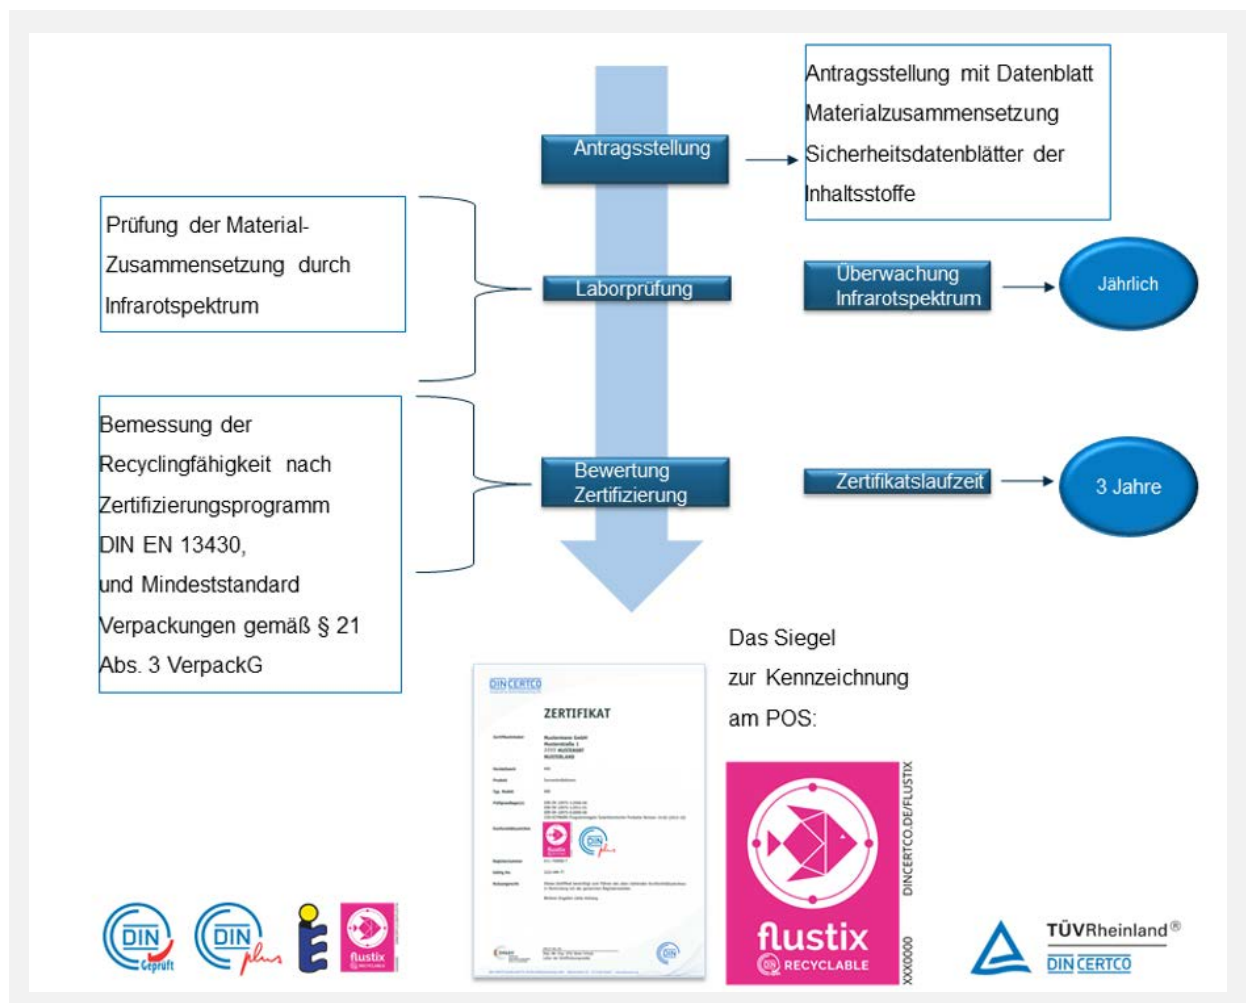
Antragsstellung

Antragsstellung mit Datenblatt Materialzusammensetzung Sicherheitsdatenblätter der Inhaltsstoffe

Prüfung der Material-Zusammensetzung durch Infrarotspektrum

Laborprüfung

Überwachung Infrarotspektrum

Jährlich

Bemessung der Recyclingfähigkeit nach Zertifizierungsprogramm DIN EN 13430, und Mindeststandard Verpackungen gemäß § 21 Abs. 3 VerpackG

Bewertung Zertifizierung

Zertifikatslaufzeit

3 Jahre

Das Siegel zur Kennzeichnung am POS:

DIN CERTCO

ZERTIFIKAT

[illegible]

DIN Geprüft

DIN plus

flustix RECYCLABLE

flustix

RECYCLABLE

DINCERTCO.DE/FLUSTIX

XXX0000

TÜVRheinland®

DIN CERTCO